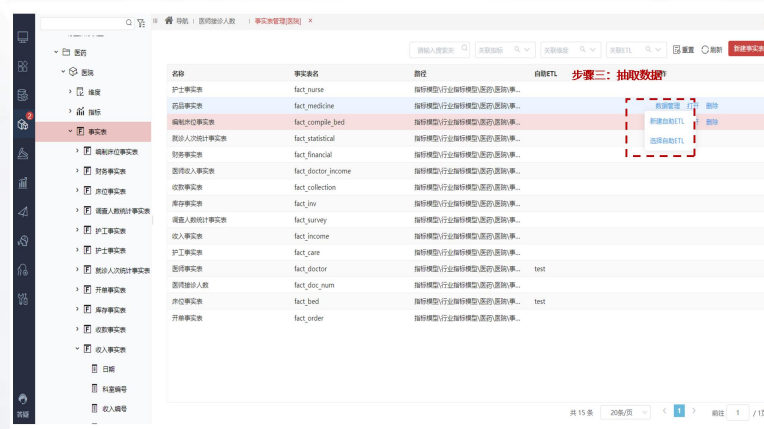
导航 | 医师接诊人数 | 事实表管理[医院] ×

医药
医院
维度
指标
事实表
编制床位事实表
财务事实表
床位事实表
调查人数统计事实表
护工事实表
护士事实表
就诊人次统计事实表
开单事实表
库存事实表
收款事实表
收入事实表
日期
科室编号
收入编号

2
答疑

请输入搜索关 关联指标 关联维度 关联ETL 重置 刷新 新建事实表

步骤三：抽取数据

| 名称 | 事实表名 | 路径 | 自助ETL | |
|---|---|---|---|---|
| 护士事实表 | fact_nurse | 指标模型\行业指标模型\医药\医院\事... | | |
| 药品事实表 | fact_medicine | 指标模型\行业指标模型\医药\医院\事... | | 数据管理 打开 删除 |
| 编制床位事实表 | fact_compile_bed | 指标模型\行业指标模型\医药\医院\事... | | 新建自助ETL 删除 |
| 就诊人次统计事实表 | fact_statistical | 指标模型\行业指标模型\医药\医院\事... | | 选择自助ETL |
| 财务事实表 | fact_financial | 指标模型\行业指标模型\医药\医院\事... | | |
| 医师收入事实表 | fact_doctor_income | 指标模型\行业指标模型\医药\医院\事... | | |
| 收款事实表 | fact_collection | 指标模型\行业指标模型\医药\医院\事... | | |
| 库存事实表 | fact_inv | 指标模型\行业指标模型\医药\医院\事... | | |
| 调查人数统计事实表 | fact_survey | 指标模型\行业指标模型\医药\医院\事... | | |
| 收入事实表 | fact_income | 指标模型\行业指标模型\医药\医院\事... | | |
| 护工事实表 | fact_care | 指标模型\行业指标模型\医药\医院\事... | | |
| 医师事实表 | fact_doctor | 指标模型\行业指标模型\医药\医院\事... | test | |
| 医师接诊人数 | fact_doc_num | 指标模型\行业指标模型\医药\医院\事... | | |
| 床位事实表 | fact_bed | 指标模型\行业指标模型\医药\医院\事... | test | |
| 开单事实表 | fact_order | 指标模型\行业指标模型\医药\医院\事... | | |

共 15 条 20条/页 < 1 > 前往 1 / 1页